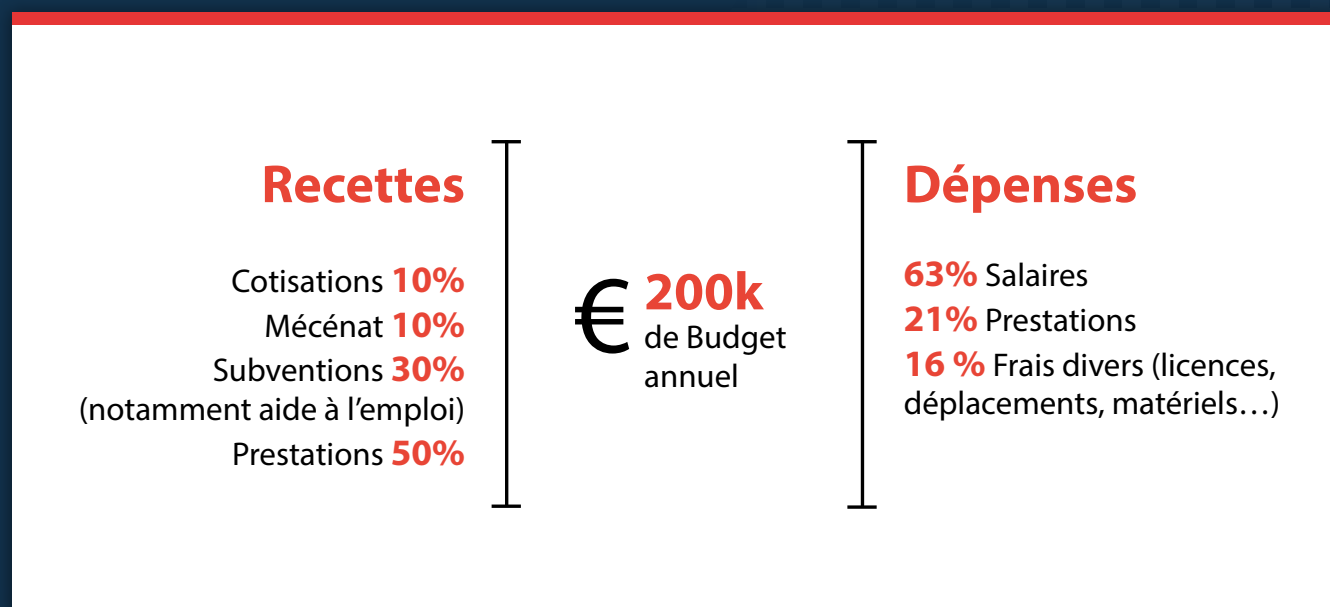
Recettes

Cotisations 10%
Mécénat 10%
Subventions 30%
(notamment aide à l’emploi)
Prestations 50%

€ 200k de Budget annuel

Dépenses

63% Salaires
21% Prestations
16 % Frais divers (licences, déplacements, matériels…)